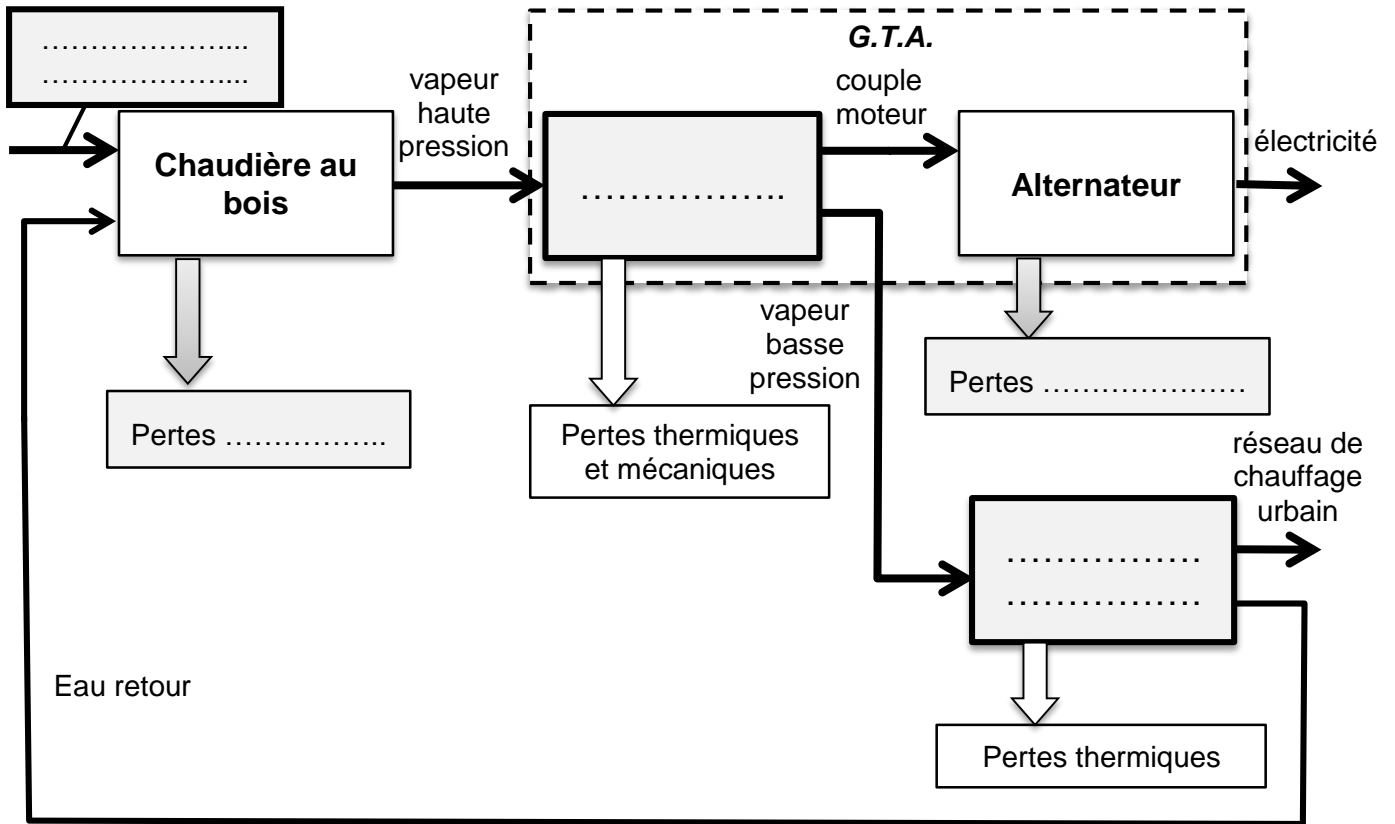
………………...
………………...

Chaudière au bois

vapeur haute pression

G.T.A.

……………….

couple moteur

Alternateur

électricité

Pertes ……………..

Pertes thermiques et mécaniques

vapeur basse pression

Pertes …………………

réseau de chauffage urbain

…………….
…………….

Eau retour

Pertes thermiques